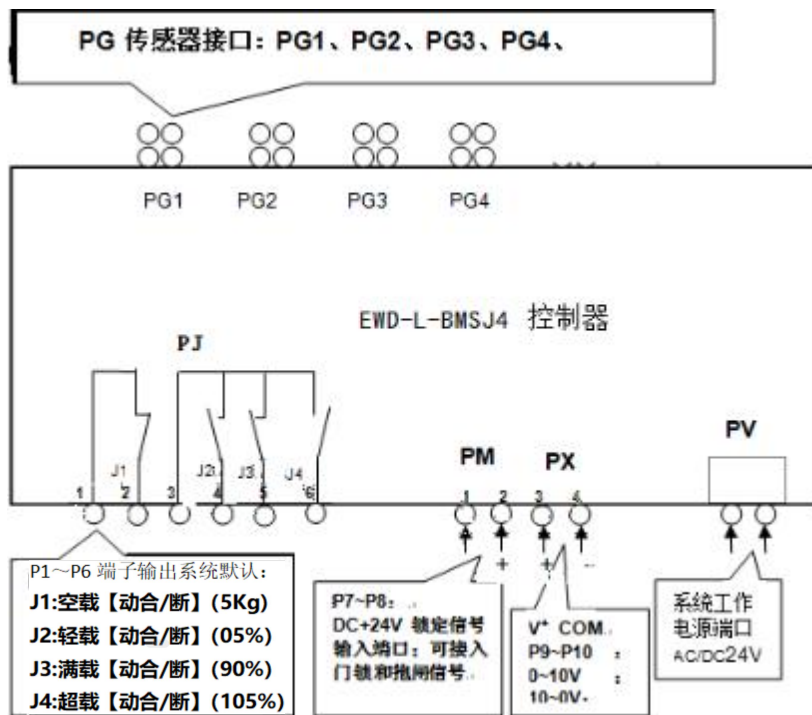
PG 传感器接口：PG1、PG2、PG3、PG4、

PG1 PG2 PG3 PG4

EWD-L-BMSJ4 控制器

PJ

J1 J2 J3 J4

1 2 3 4 5 6

PM

1 2

+

PX

3 4

+ -

PV

P1～P6 端子输出系统默认：
J1:空载【动合/断】(5Kg)
J2:轻载【动合/断】(05%)
J3:满载【动合/断】(90%)
J4:超载【动合/断】(105%)

P7~P8：
DC+24V 锁定信号输入端口：可接入门锁和抱闸信号

V⁺ COM
P9~P10 ：
0~10V ：
10~0V

系统工作电源端口
AC/DC24V